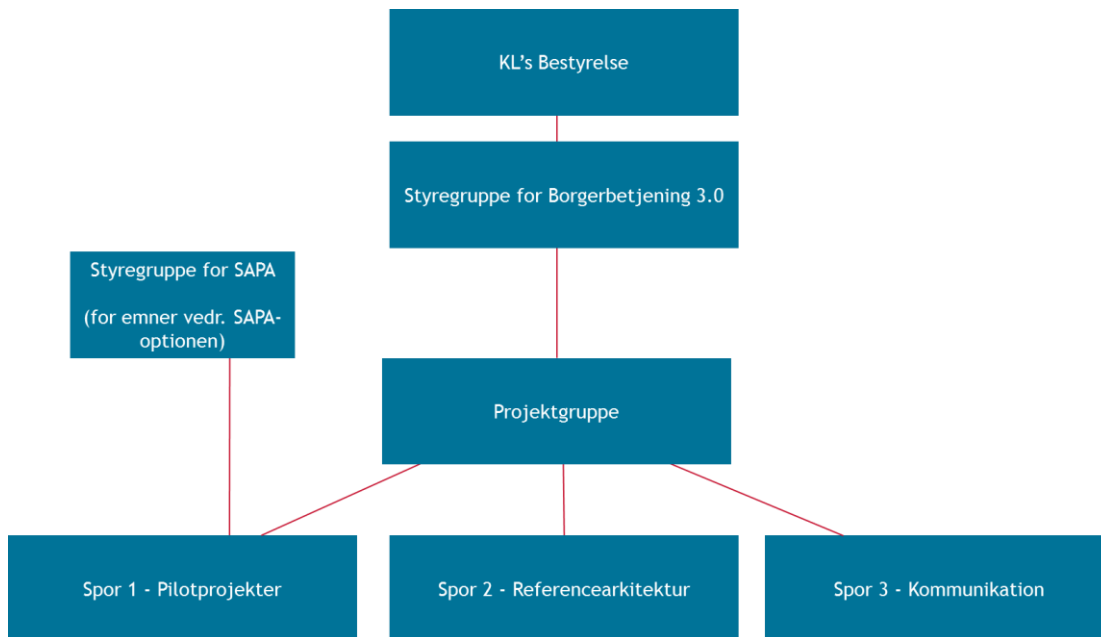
KL's Bestyrelse

Styregruppe for Borgerbetjening 3.0

Styregruppe for SAPA

(for emner vedr. SAPA-optionen)

Projektgruppe

Spor 1 - Pilotprojekter

Spor 2 - Referencearkitektur

Spor 3 - Kommunikation